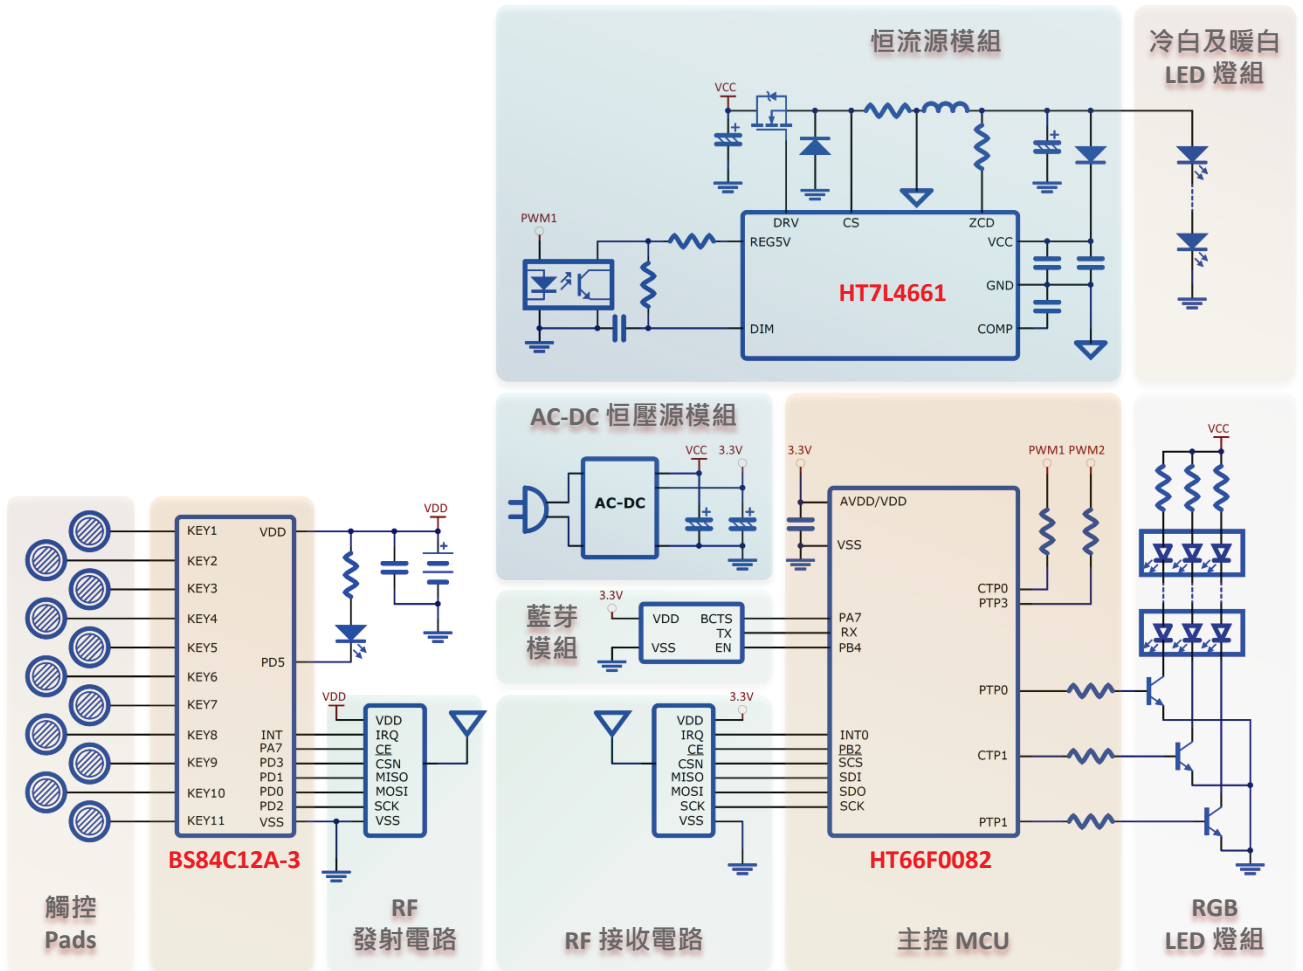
恒流源模組

冷白及暖白 LED 燈組

VCC

PWM1

DRV CS ZCD

REG5V VCC

HT7L4661

GND

DIM COMP

AC-DC 恒壓源模組

VCC 3.3V

AC-DC

3.3V

PWM1 PWM2

VCC

AVDD/VDD

VSS

藍芽模組

3.3V

VDD BCTS

TX

VSS EN

PA7

RX

PB4

CTP0

PTP3

PTP0

CTP1

PTP1

VDD

KEY1 VDD

KEY2

KEY3

KEY4

KEY5

KEY6 PD5

KEY7

KEY8 INT

KEY9 PA7 PD3 PD1

KEY10 PD0 PD2

KEY11 VSS

BS84C12A-3

VDD

VDD IRQ CE CSN MISO MOSI SCK VSS

3.3V

VDD IRQ CE CSN MISO MOSI SCK VSS

INT0 PB2 SCS SDI SDO SCK

HT66F0082

觸控 Pads

RF 發射電路

RF 接收電路

主控 MCU

RGB LED 燈組